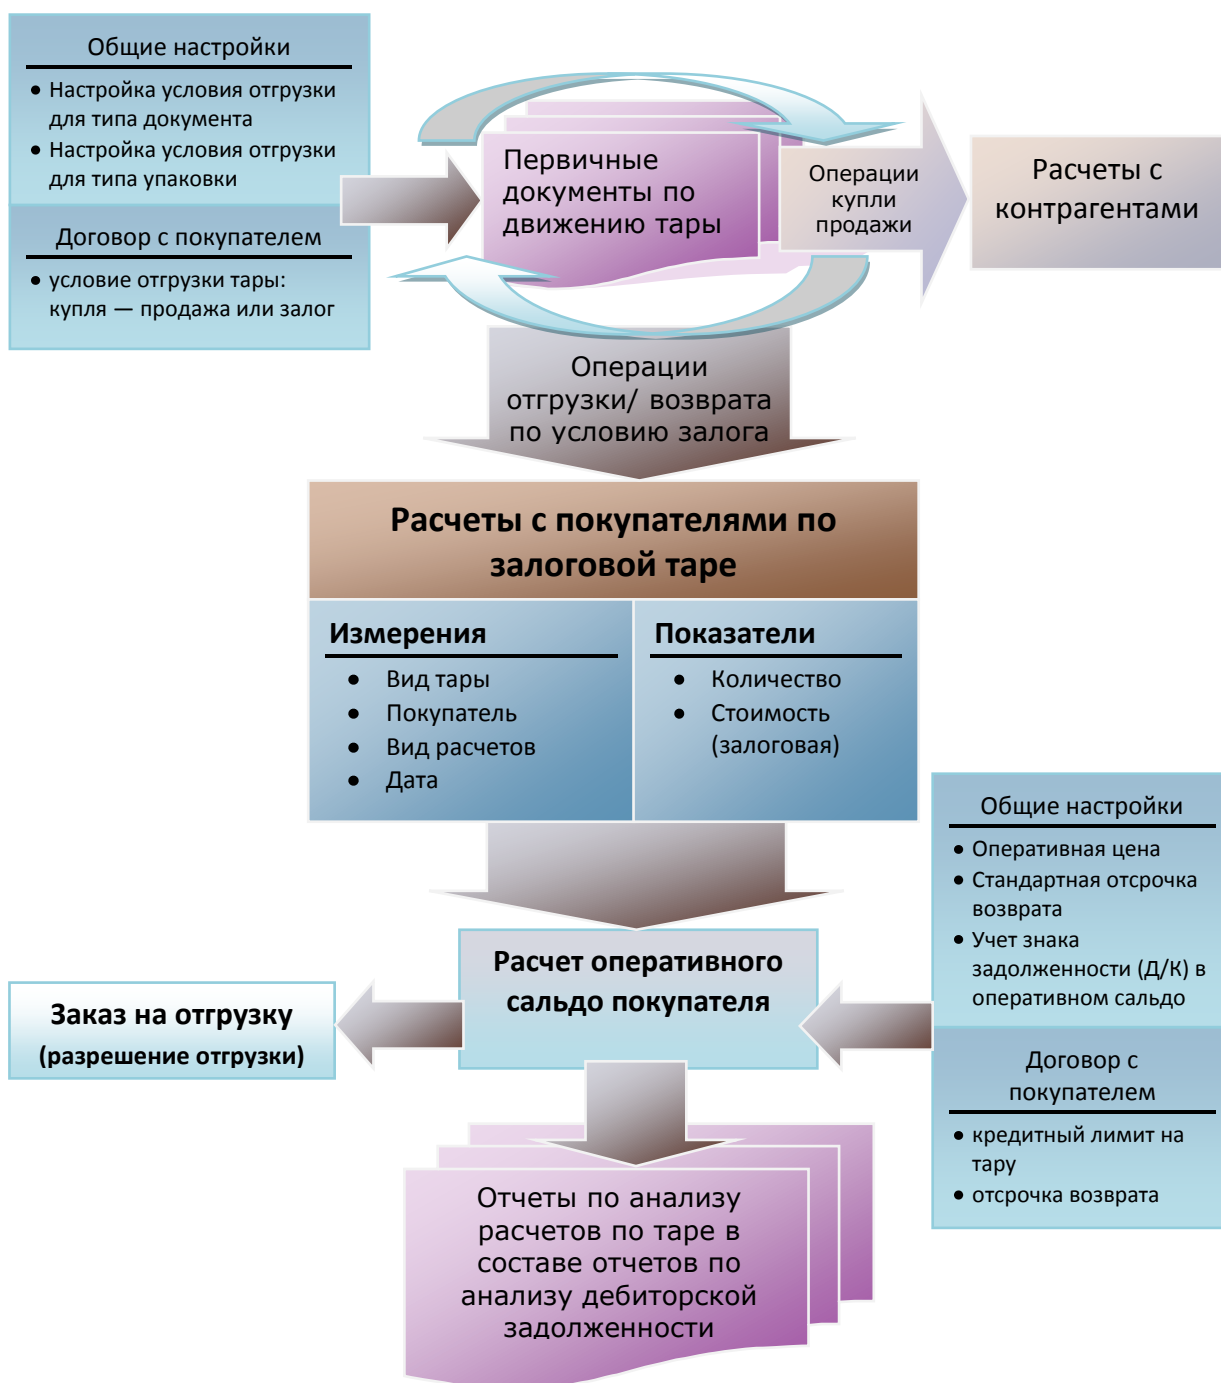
Общие настройки

- Настройка условия отгрузки для типа документа
- Настройка условия отгрузки для типа упаковки

Договор с покупателем

- условие отгрузки тары: купля — продажа или залог

Первичные документы по движению тары

Операции купли продажи

Расчеты с контрагентами

Операции отгрузки/ возврата по условию залога

Расчеты с покупателями по залоговой таре

Измерения

- Вид тары
- Покупатель
- Вид расчетов
- Дата

Показатели

- Количество
- Стоимость (залоговая)

Общие настройки

- Оперативная цена
- Стандартная отсрочка возврата
- Учет знака задолженности (Д/К) в оперативном сальдо

Договор с покупателем

- кредитный лимит на тару
- отсрочка возврата

Расчет оперативного сальдо покупателя

Заказ на отгрузку (разрешение отгрузки)

Отчеты по анализу расчетов по таре в составе отчетов по анализу дебиторской задолженности